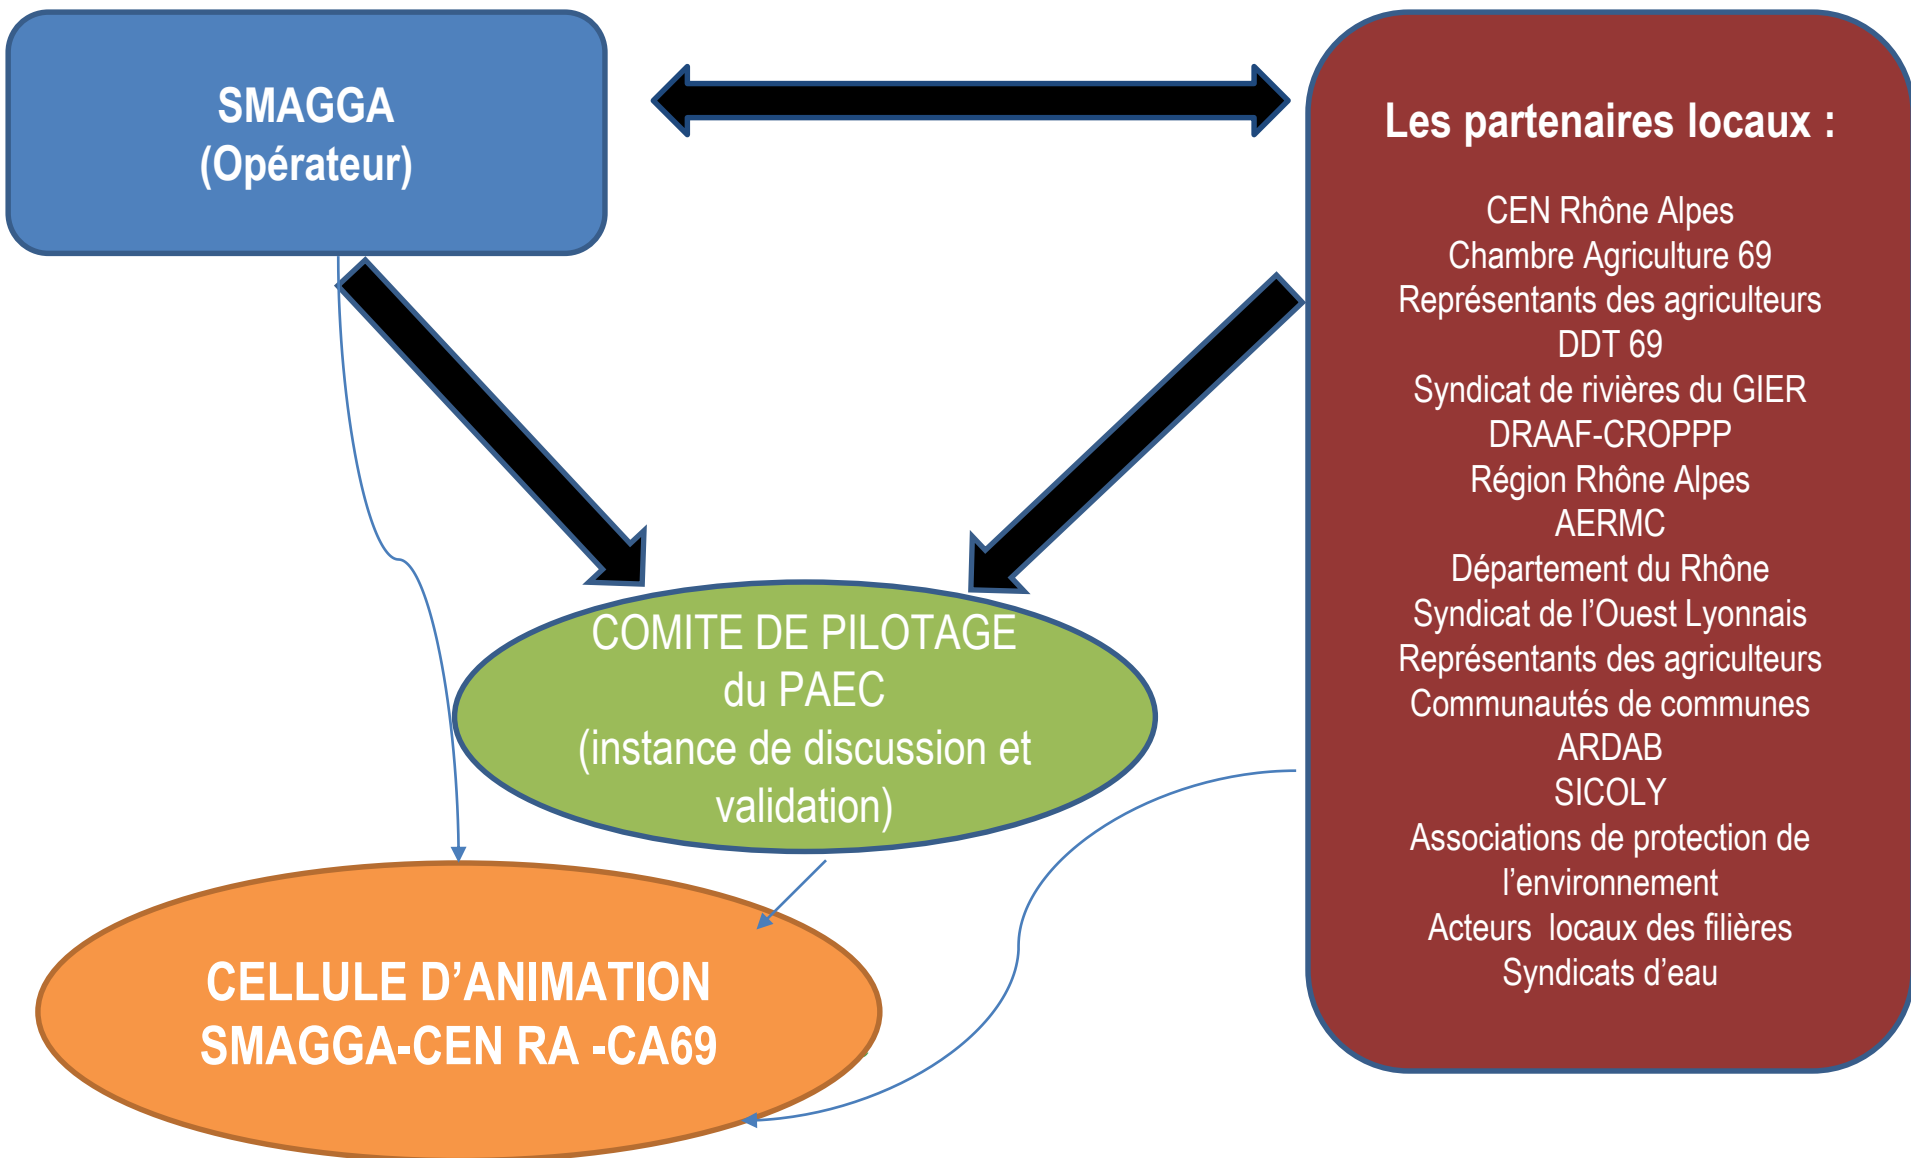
SMAGGA
(Opérateur)

Les partenaires locaux :

CEN Rhône Alpes
Chambre Agriculture 69
Représentants des agriculteurs
DDT 69
Syndicat de rivières du GIER
DRAAF-CROPPP
Région Rhône Alpes
AERMC
Département du Rhône
Syndicat de l'Ouest Lyonnais
Représentants des agriculteurs
Communautés de communes
ARDAB
SICOLY
Associations de protection de l'environnement
Acteurs locaux des filières
Syndicats d'eau

COMITE DE PILOTAGE
du PAEC
(instance de discussion et validation)

CELLULE D'ANIMATION
SMAGGA-CEN RA -CA69